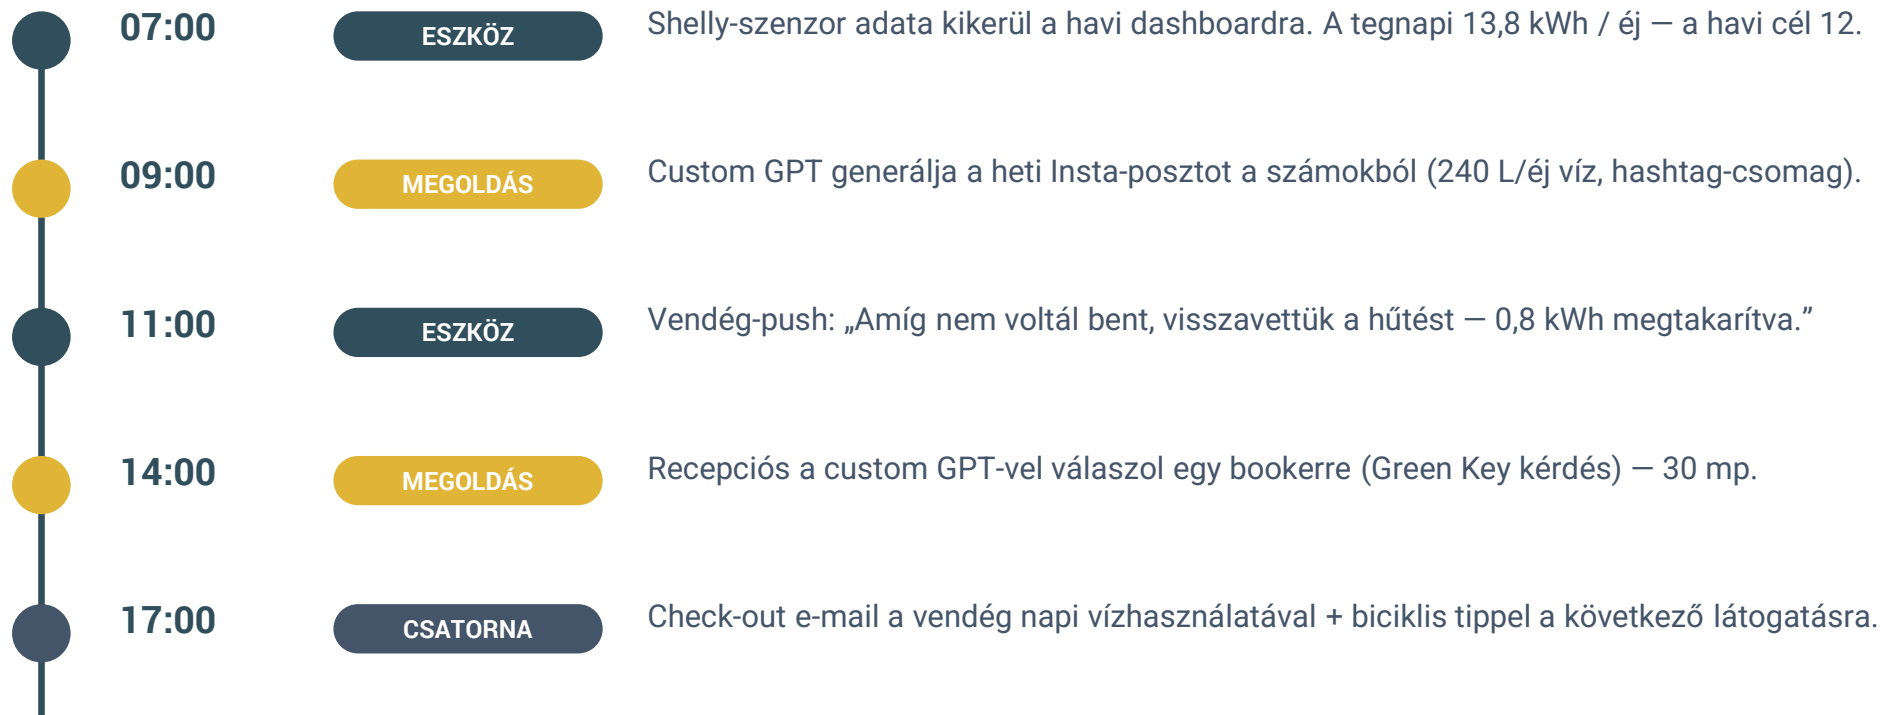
07:00
ESZKÖZ
Shelly-szenzor adata kikerül a havi dashboardra. A tegnapi 13,8 kWh / éj — a havi cél 12.

09:00
MEGOLDÁS
Custom GPT generálja a heti Insta-posztot a számokból (240 L/éj víz, hashtag-csomag).

11:00
ESZKÖZ
Vendég-push: „Amíg nem voltál bent, visszavettük a hűtést — 0,8 kWh megtakarítva."

14:00
MEGOLDÁS
Recepciós a custom GPT-vel válaszol egy bookerre (Green Key kérdés) — 30 mp.

17:00
CSATORNA
Check-out e-mail a vendég napi vízhasználatával + biciklis tippel a következő látogatásra.